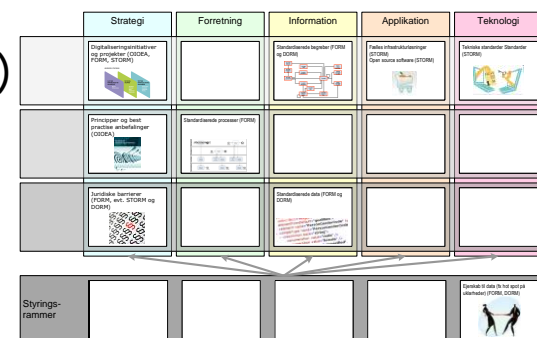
| Strategi | Forretning | Information | Applikation | Teknologi |
|---|---|---|---|---|
| Digitaliseringsinitiativer og projekter (OIOEA, FORM, STORM) | | Standardiserede begreber (FORM og DORM) | Fælles infrastrukturløsninger (STORM) Open source software (STORM) | Tekniske standarder Standarder (STORM) |
| Principper og best practise anbefalinger (OIOEA) | Standardiserede processer (FORM) | | | |
| Juridiske barrierer (FORM, evt. STORM og DORM) | | Standardiserede data (FORM og DORM) | | |

Styrings-rammer

Ejerskab til data (fx hot spot på ukarnate) (FORM, DORM)